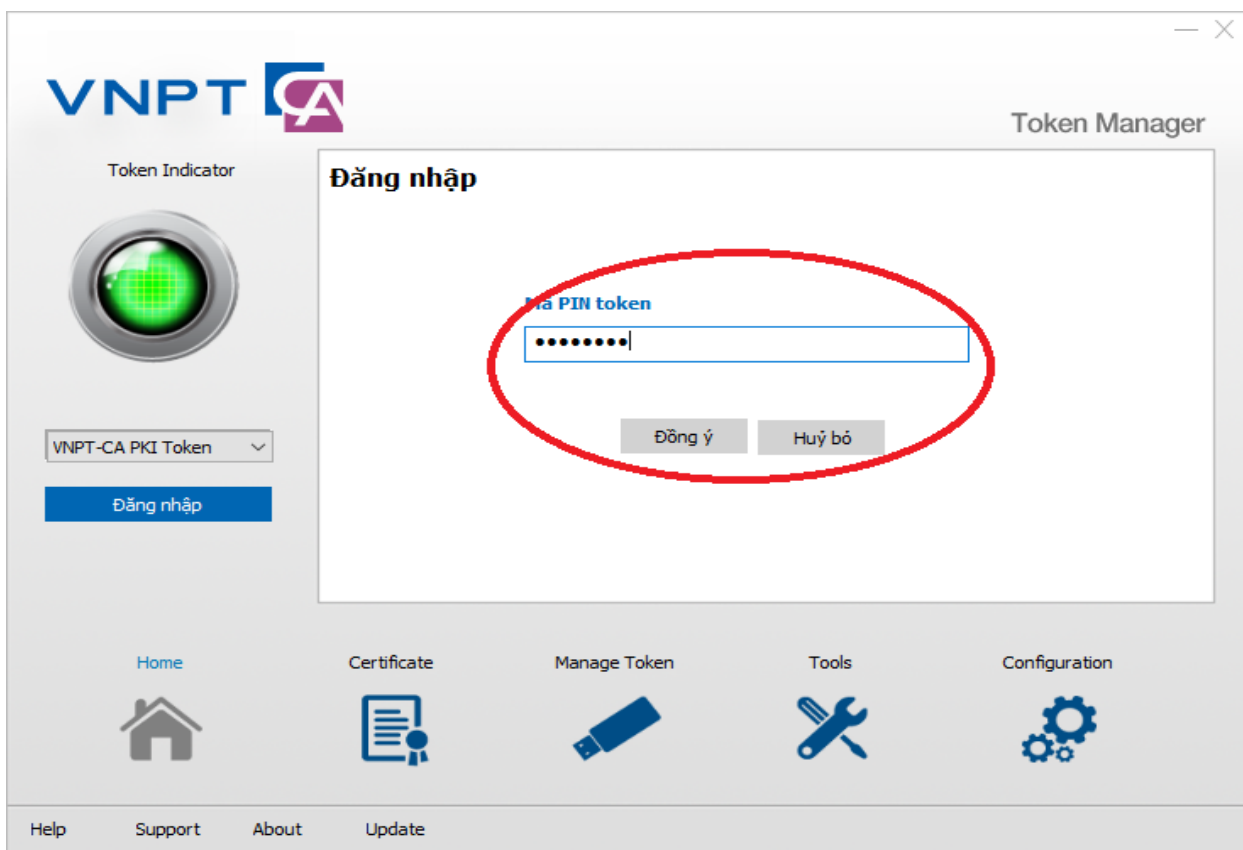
VNPT CA

Token Manager

Token Indicator

Đăng nhập

Mã PIN token

••••••••

Đồng ý

Huỷ bỏ

VNPT-CA PKI Token

Đăng nhập

Home

Certificate

Manage Token

Tools

Configuration

Help

Support

About

Update